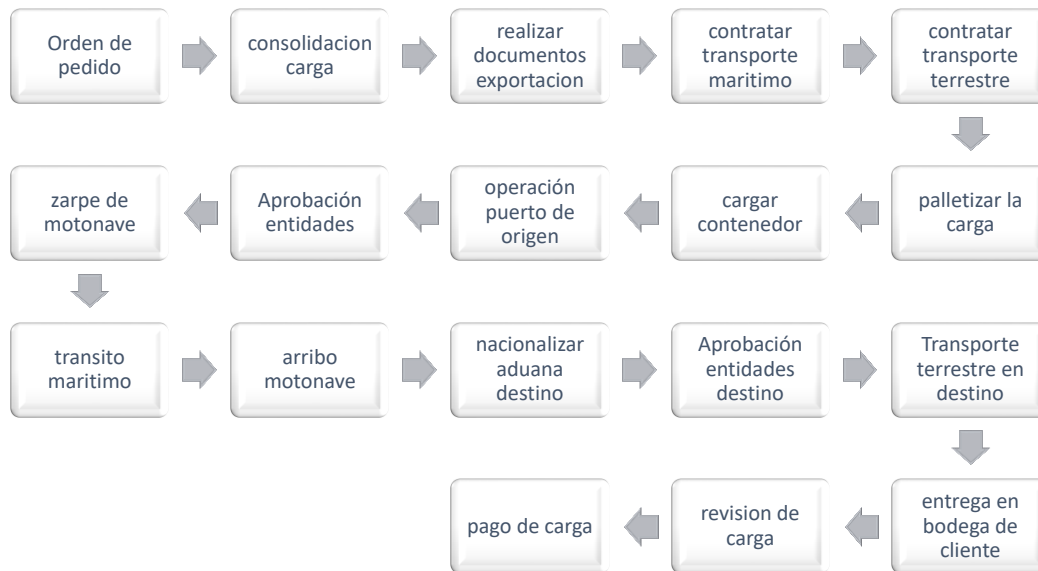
Orden de pedido

consolidacion carga

realizar documentos exportacion

contratar transporte maritimo

contratar transporte terrestre

palletizar la carga

cargar contenedor

operación puerto de origen

Aprobación entidades

zarpe de motonave

transito maritimo

arribo motonave

nacionalizar aduana destino

Aprobación entidades destino

Transporte terrestre en destino

entrega en bodega de cliente

revision de carga

pago de carga